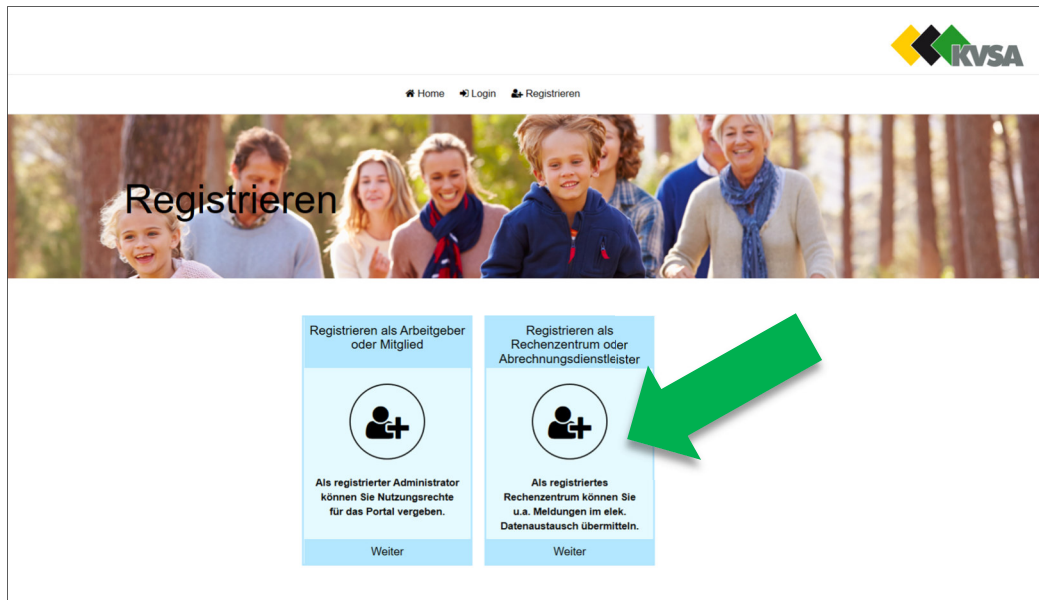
KVSA

Home Login Registrieren

Registrieren

Registrieren als Arbeitgeber oder Mitglied

Als registrierter Administrator können Sie Nutzungsrechte für das Portal vergeben.

Weiter

Registrieren als Rechenzentrum oder Abrechnungsdienstleister

Als registriertes Rechenzentrum können Sie u.a. Meldungen im elek. Datenaustausch übermitteln.

Weiter